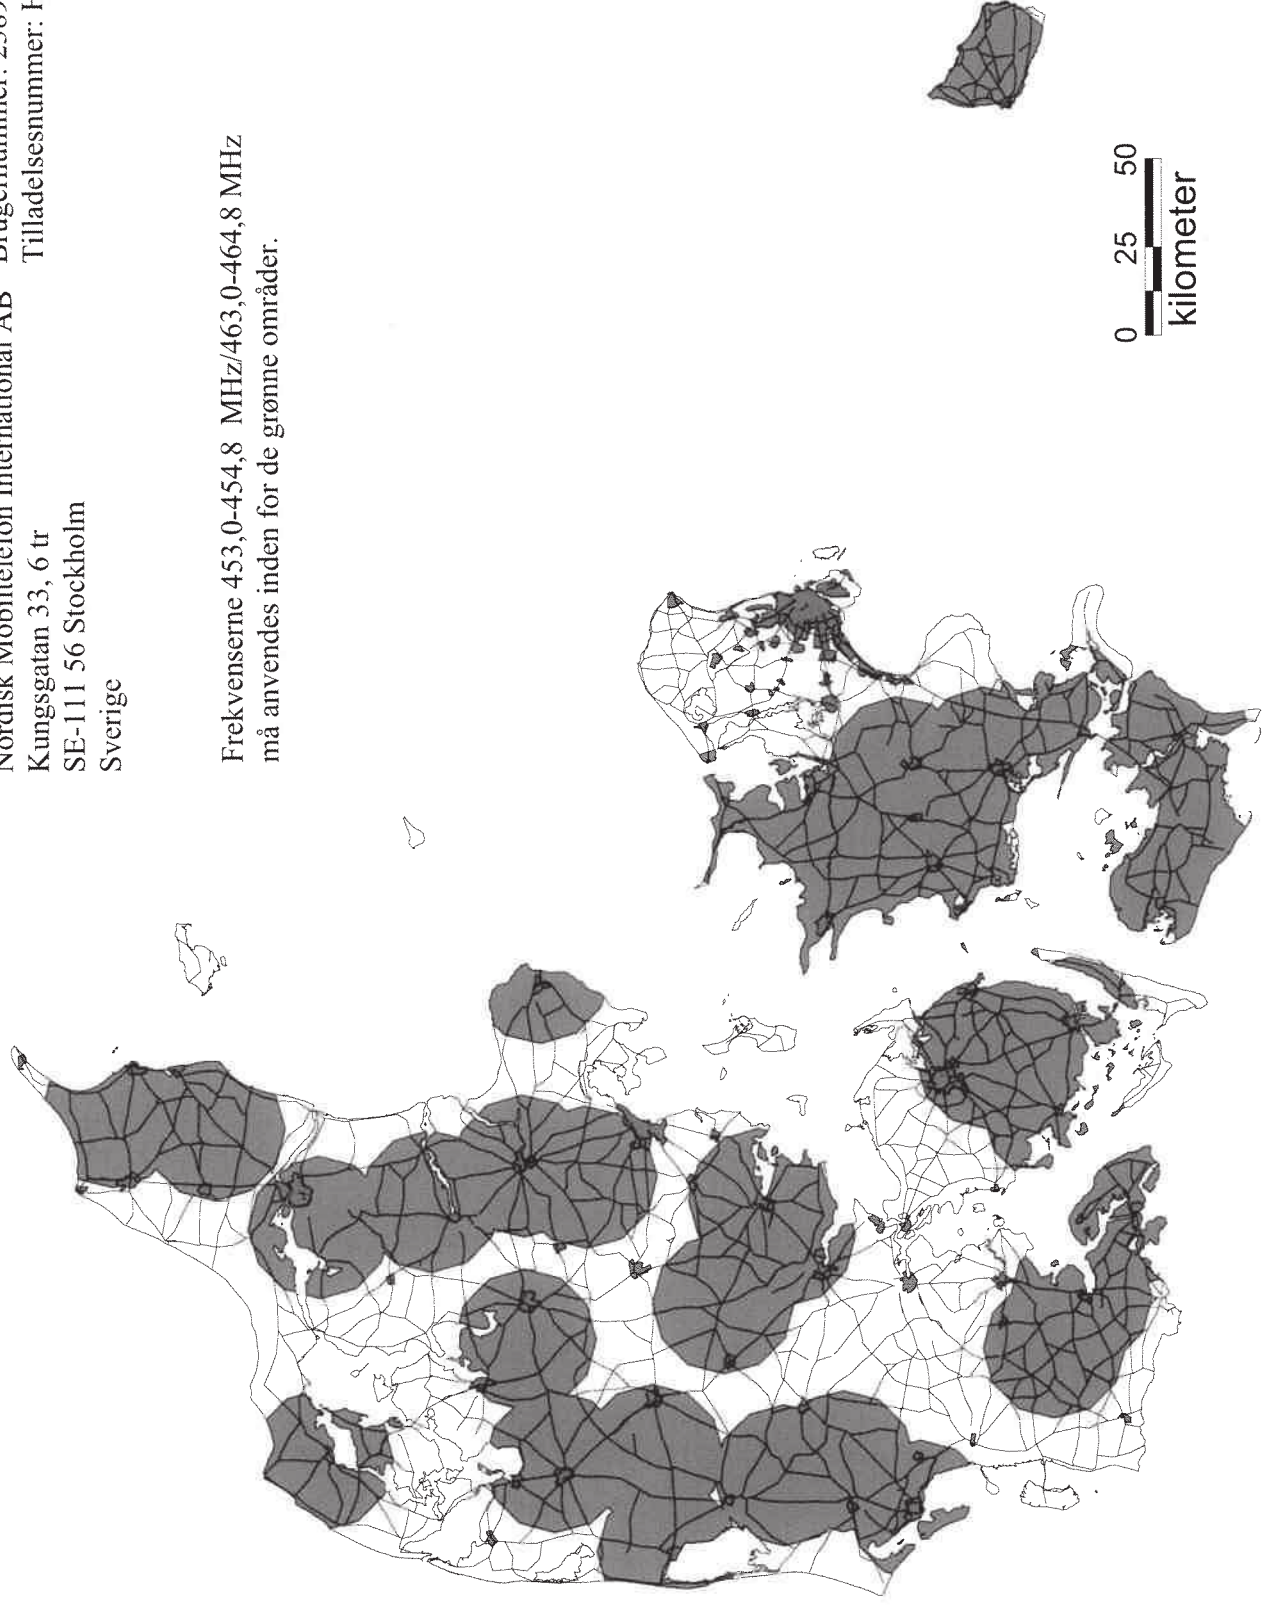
Nordisk Mobiltelefon International AB
Kungsgatan 33, 6 tr
SE-111 56 Stockholm
Sverige

Brugernummer: 2565
Tilladelsesnummer: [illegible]

Frekvenserne 453,0-454,8 MHz/463,0-464,8 MHz må anvendes inden for de grønne områder.

0 25 50
kilometer